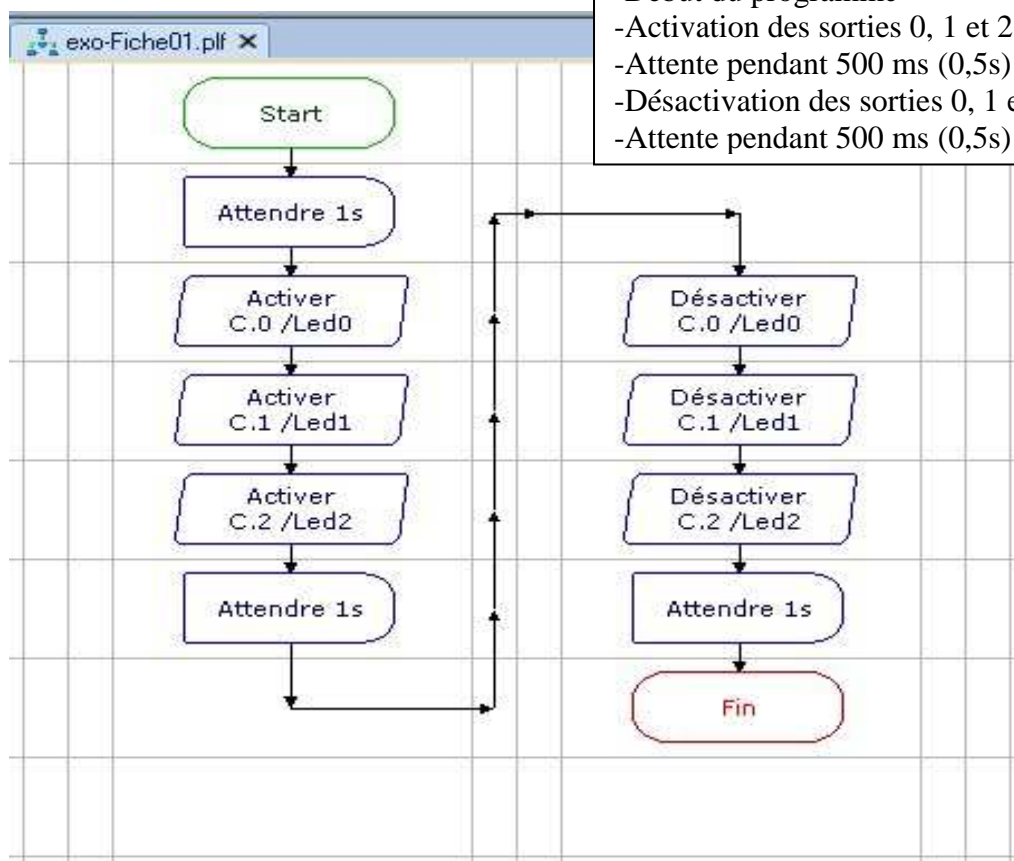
exo-Fiche01.plf ✕

-Début du programme
-Activation des sorties 0, 1 et 2
-Attente pendant 500 ms (0,5s)
-Désactivation des sorties 0, 1 e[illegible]
-Attente pendant 500 ms (0,5s)

Start

Attendre 1s

Activer C.0 /Led0

Activer C.1 /Led1

Activer C.2 /Led2

Attendre 1s

Désactiver C.0 /Led0

Désactiver C.1 /Led1

Désactiver C.2 /Led2

Attendre 1s

Fin